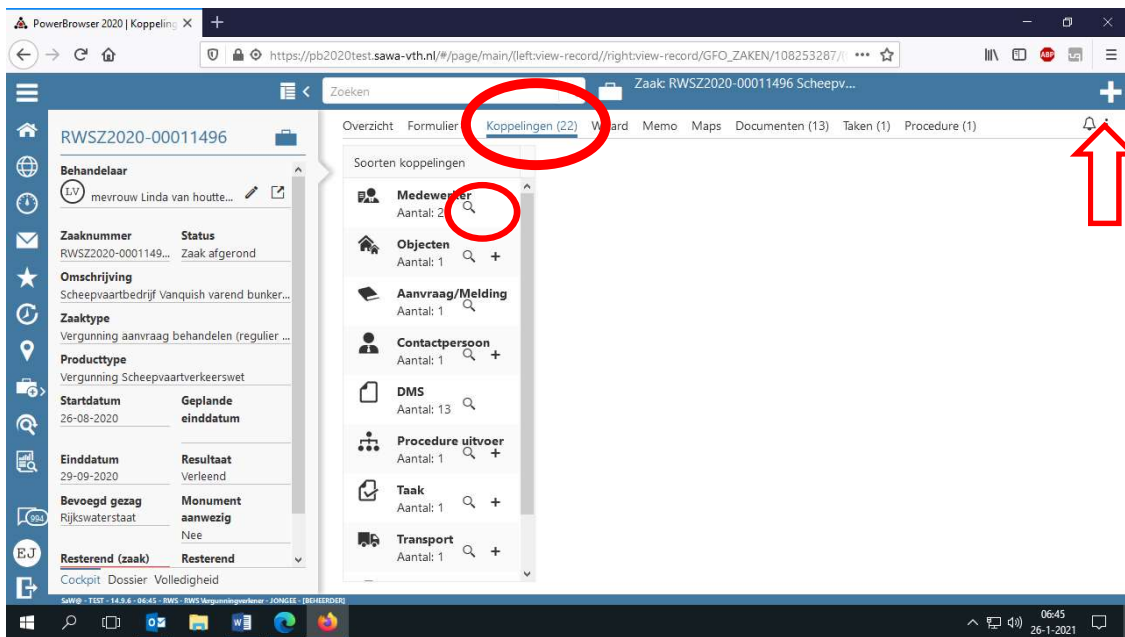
PowerBrowser 2020 | Koppeling ×
https://pb2020test.sawa-vth.nl/#/page/main/(left:view-record//right:view-record/GFO_ZAKEN/108253287/(
Zoeken
Zaak: RWSZ2020-00011496 Scheepv...
RWSZ2020-00011496
Behandelaar
LV mevrouw Linda van houtte...
Zaaknummer
RWSZ2020-0001149...
Status
Zaak afgerond
Omschrijving
Scheepvaartbedrijf Vanquish varend bunker...
Zaaktype
Vergunning aanvraag behandelen (regulier ...
Producttype
Vergunning Scheepvaartverkeerswet
Startdatum
26-08-2020
Geplande einddatum
Einddatum
29-09-2020
Resultaat
Verleend
Bevoegd gezag
Rijkswaterstaat
Monument aanwezig
Nee
Resterend (zaak)
Resterend
Cockpit Dossier Volledigheid
Overzicht Formulier Koppelingen (22) Wizard Memo Maps Documenten (13) Taken (1) Procedure (1)
Soorten koppelingen
Medewerker
Aantal: 2
Objecten
Aantal: 1
Aanvraag/Melding
Aantal: 1
Contactpersoon
Aantal: 1
DMS
Aantal: 13
Procedure uitvoer
Aantal: 1
Taak
Aantal: 1
Transport
Aantal: 1
994
EJ
SaW@ - TEST - 14.9.6 - 06:45 - RWS - RWS Vergunningverlener - JONGEE - [BEHEERDER]
06:45
26-1-2021